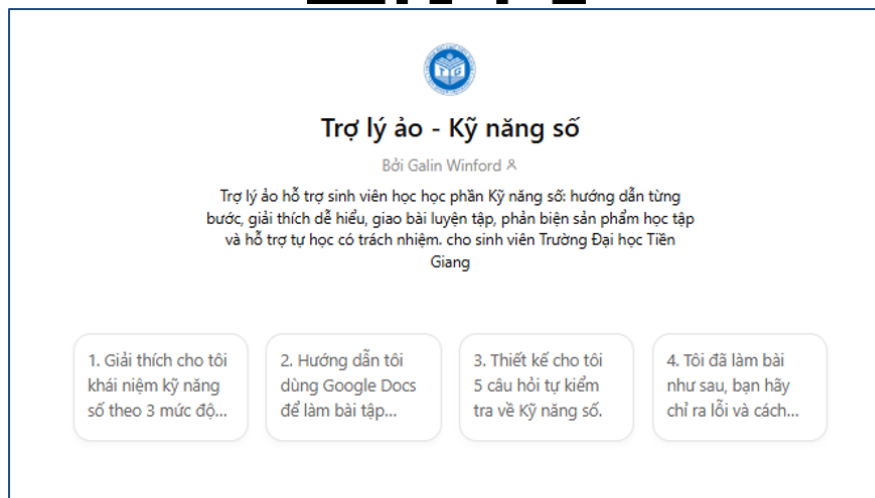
Trợ lý ảo - Kỹ năng số

Bởi Galin Winford

Trợ lý ảo hỗ trợ sinh viên học học phần Kỹ năng số: hướng dẫn từng bước, giải thích dễ hiểu, giao bài luyện tập, phản biện sản phẩm học tập và hỗ trợ tự học có trách nhiệm. cho sinh viên Trường Đại học Tiền Giang

1. Giải thích cho tôi khái niệm kỹ năng số theo 3 mức độ...

2. Hướng dẫn tôi dùng Google Docs để làm bài tập...

3. Thiết kế cho tôi 5 câu hỏi tự kiểm tra về Kỹ năng số.

4. Tôi đã làm bài như sau, bạn hãy chỉ ra lỗi và cách...